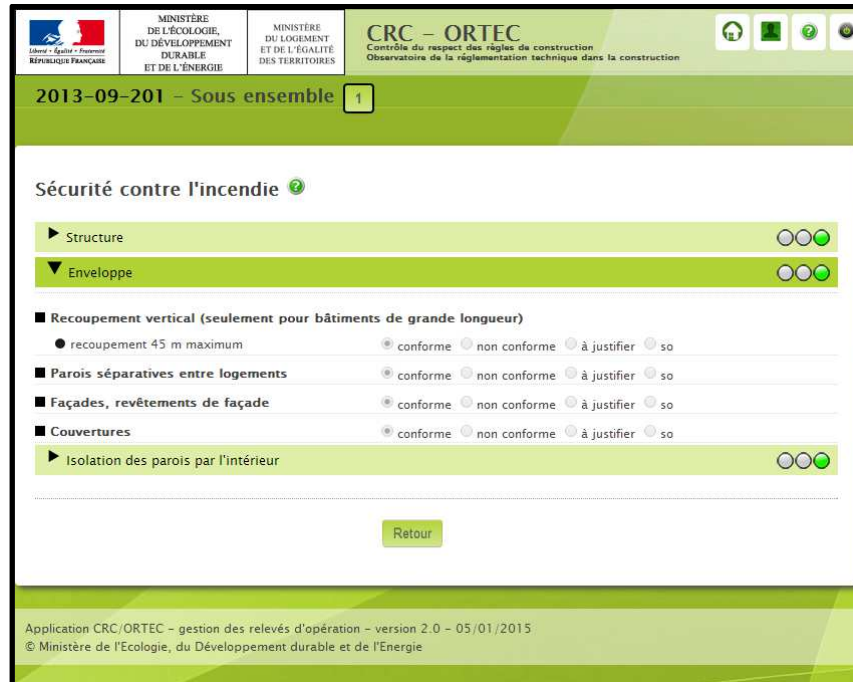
Liberté • Égalité • Fraternité
RÉPUBLIQUE FRANÇAISE

MINISTÈRE DE L'ÉCOLOGIE, DU DÉVELOPPEMENT DURABLE ET DE L'ÉNERGIE

MINISTÈRE DU LOGEMENT ET DE L'ÉGALITÉ DES TERRITOIRES

CRC – ORTEC
Contrôle du respect des règles de construction
Observatoire de la réglementation technique dans la construction

2013-09-201 – Sous ensemble 1

Sécurité contre l'incendie

▶ Structure

▼ Enveloppe

■ Recoupement vertical (seulement pour bâtiments de grande longueur)

● recoupement 45 m maximum conforme non conforme à justifier so

■ Parois séparatives entre logements conforme non conforme à justifier so

■ Façades, revêtements de façade conforme non conforme à justifier so

■ Couvertures conforme non conforme à justifier so

▶ Isolation des parois par l'intérieur

Retour

Application CRC/ORTEC – gestion des relevés d'opération – version 2.0 – 05/01/2015
© Ministère de l'Ecologie, du Développement durable et de l'Energie